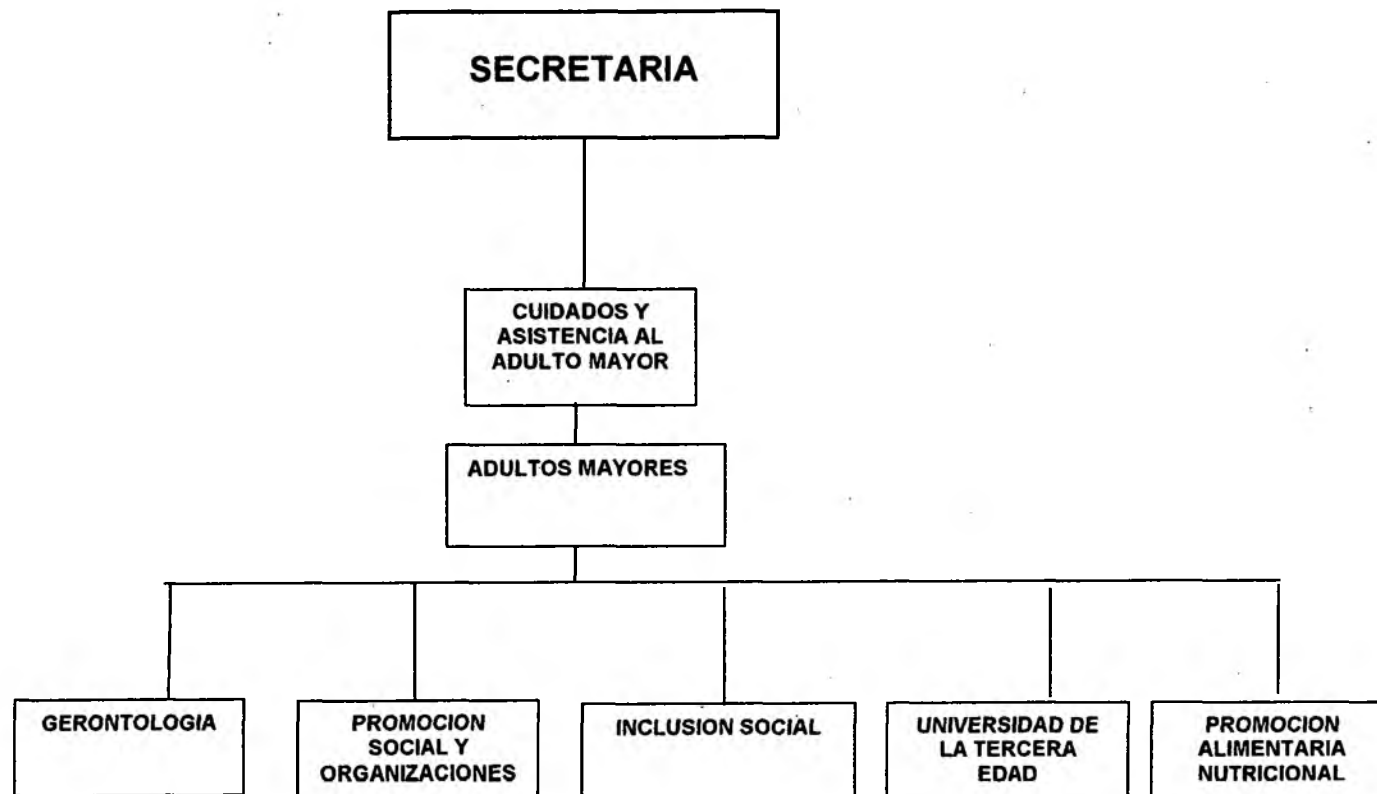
SECRETARIA

CUIDADOS Y ASISTENCIA AL ADULTO MAYOR

ADULTOS MAYORES

GERONTOLOGIA

PROMOCION SOCIAL Y ORGANIZACIONES

INCLUSION SOCIAL

UNIVERSIDAD DE LA TERCERA EDAD

PROMOCION ALIMENTARIA NUTRICIONAL